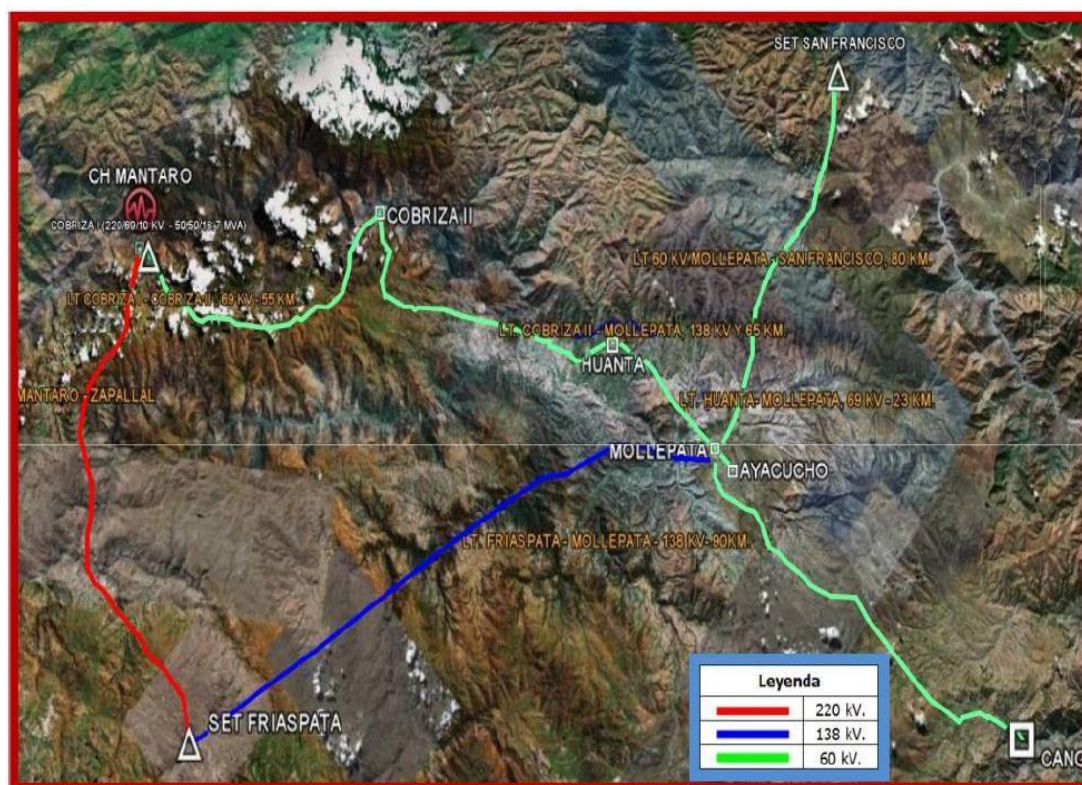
SET SAN FRANCISCO

CH MANTARO

COBRIZA I (220/69/10 KV - 50/50/18.7 MVA)

COBRIZA II

LT 60 KV MOLLEPATA - SAN FRANCISCO, 80 KM.

LT COBRIZA I - COBRIZA II - 69 KV - 55 KM.

LT. COBRIZA II - MOLLEPATA, 138 KV Y 65 KM.

HUANTA

MANTARO - ZAPALLAL

LT. HUANTA- MOLLEPATA, 69 KV - 23 KM.

MOLLEPATA

AYACUCHO

LT. FRIASPATA - MOLLEPATA - 138 KV- 90KM.

SET FRIASPATA

CANC

| Leyenda | |
|---|---|
| | 220 kV. |
| | 138 kV. |
| | 60 kV. |